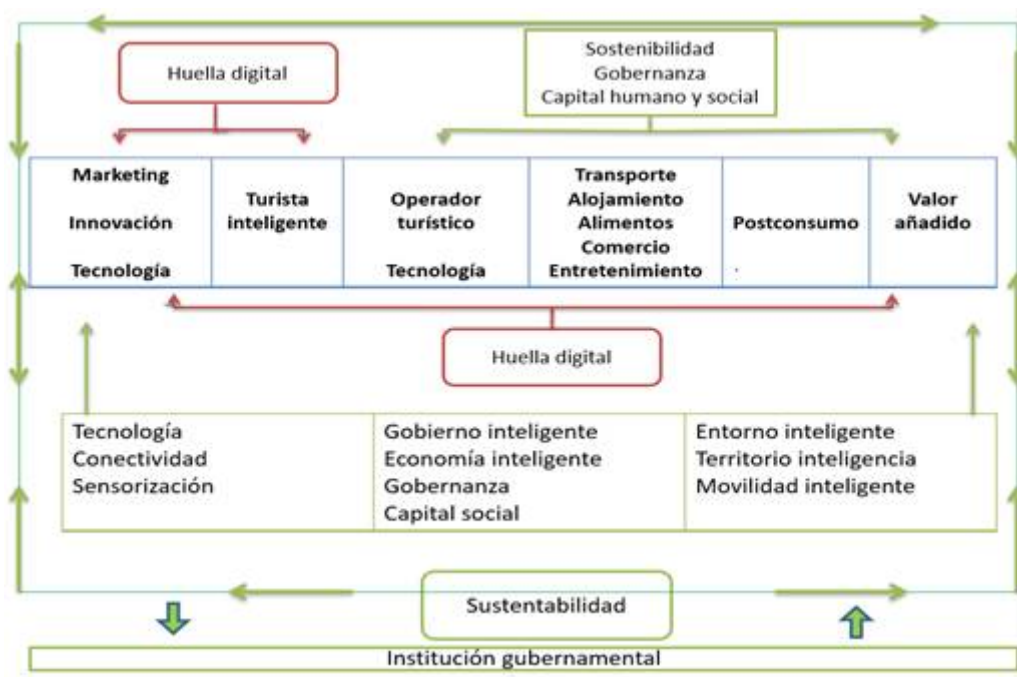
Huella digital

Sostenibilidad
Gobernanza
Capital humano y social

| Marketing Innovación Tecnología | Turista inteligente | Operador turístico Tecnología | Transporte Alojamiento Alimentos Comercio Entretenimiento | Postconsumo | Valor añadido |
|---|---|---|---|---|---|

Huella digital

| Tecnología Conectividad Sensorización | Gobierno inteligente Economía inteligente Gobernanza Capital social | Entorno inteligente Territorio inteligencia Movilidad inteligente |
|---|---|---|

Sustentabilidad

Institución gubernamental